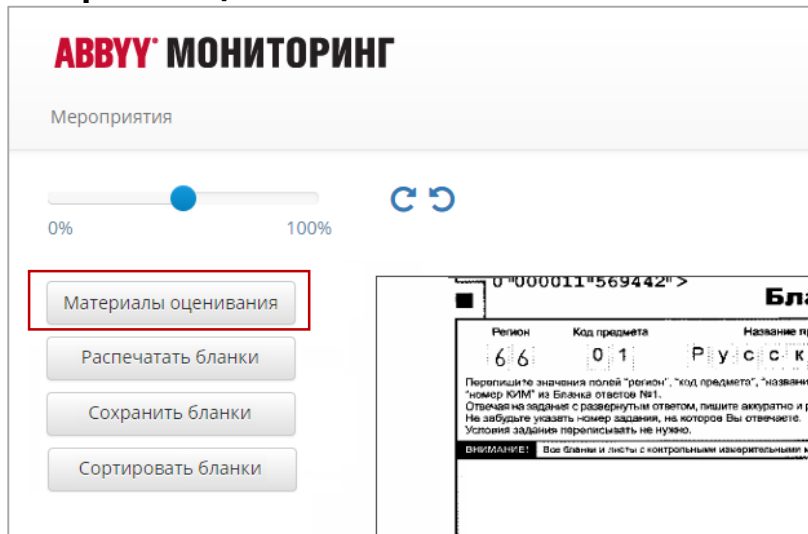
ABBYY МОНИТОРИНГ

Мероприятия

0%

100%

Материалы оценивания

Распечатать бланки

Сохранить бланки

Сортировать бланки

0"000011"569442">

Бла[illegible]

Регион

Код предмета

Название пр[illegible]

6 6

0 1

Р у с с к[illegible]

Перепишите значения полей "регион", "код предмета", "названи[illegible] "номер КИМ" из Бланка ответов №1.
Отвечая на задания с развернутым ответом, пишите аккуратно и р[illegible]
Не забудьте указать номер задания, на которое Вы отвечаете.
Условия задания переписывать не нужно.

ВНИМАНИЕ! Все бланки и листы с контрольными измерительными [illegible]